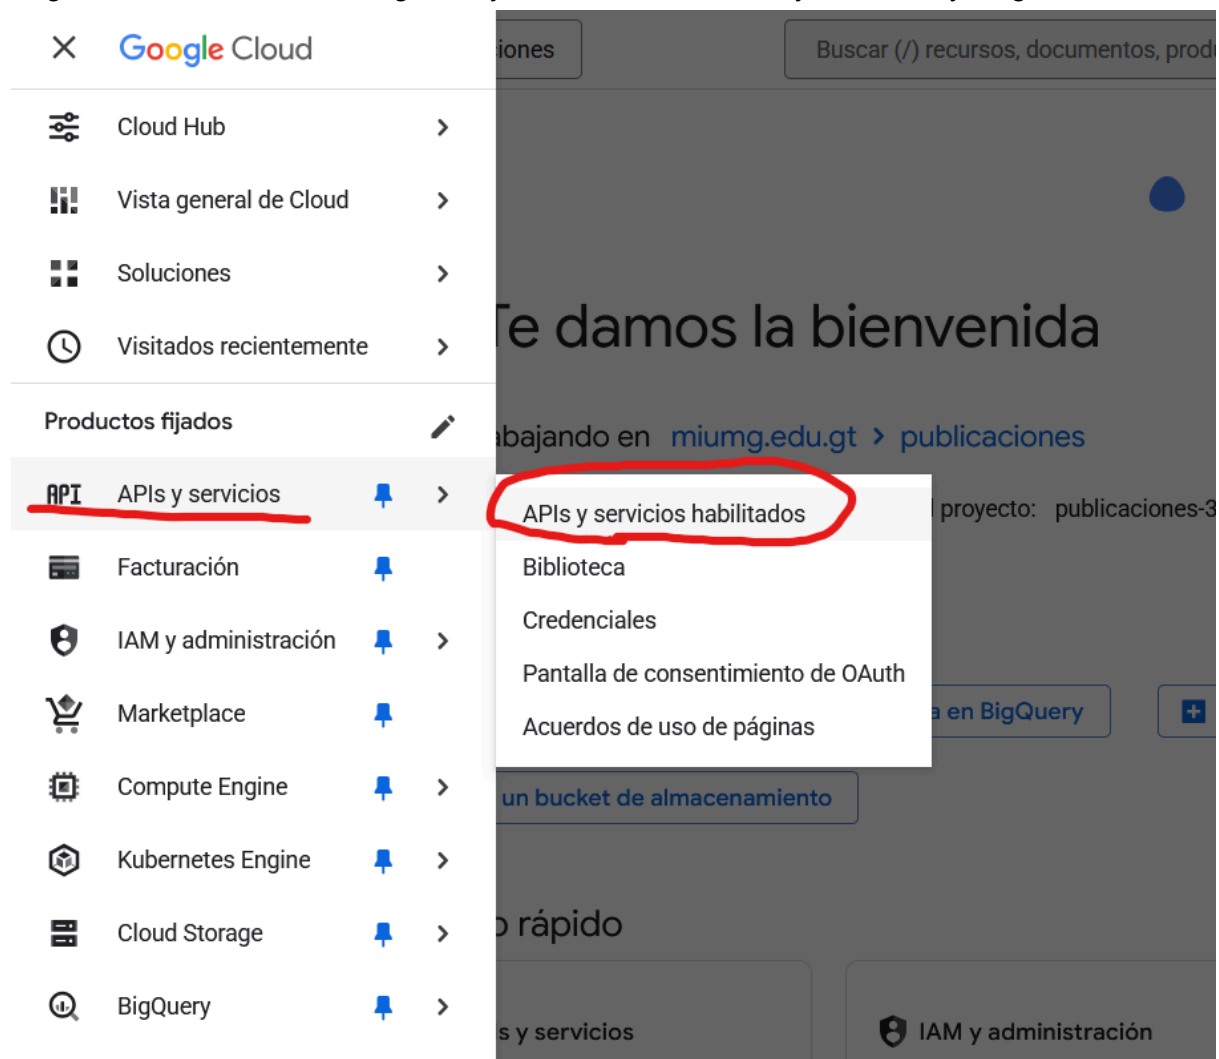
Google Cloud

Cloud Hub

Vista general de Cloud

Soluciones

Visitados recientemente

Productos fijados

API APIs y servicios

Facturación

IAM y administración

Marketplace

Compute Engine

Kubernetes Engine

Cloud Storage

BigQuery

iones

Buscar (/) recursos, documentos, prod

Te damos la bienvenida

abajando en miumg.edu.gt › publicaciones

proyecto: publicaciones-3

APIs y servicios habilitados

Biblioteca

Credenciales

Pantalla de consentimiento de OAuth

Acuerdos de uso de páginas

a en BigQuery

un bucket de almacenamiento

o rápido

s y servicios

IAM y administración